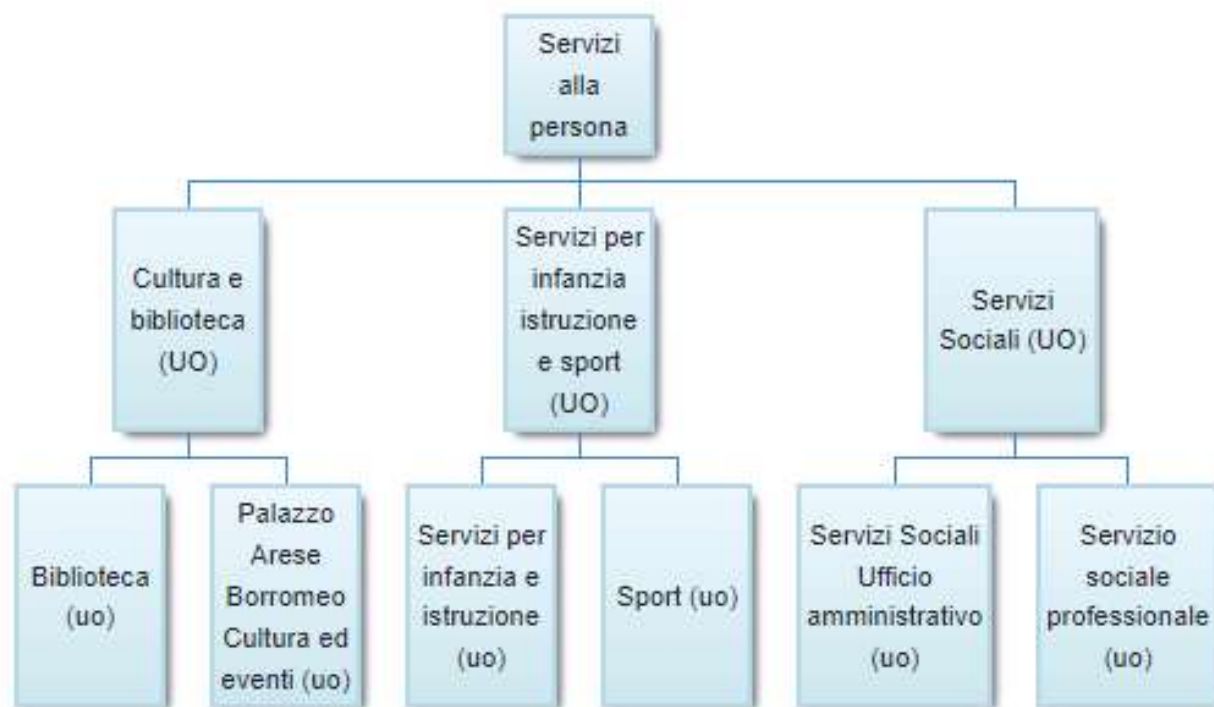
Servizi alla persona

Cultura e biblioteca (UO)

Servizi per infanzia istruzione e sport (UO)

Servizi Sociali (UO)

Biblioteca (uo)

Palazzo Arese Borromeo Cultura ed eventi (uo)

Servizi per infanzia e istruzione (uo)

Sport (uo)

Servizi Sociali Ufficio amministrativo (uo)

Servizio sociale professionale (uo)